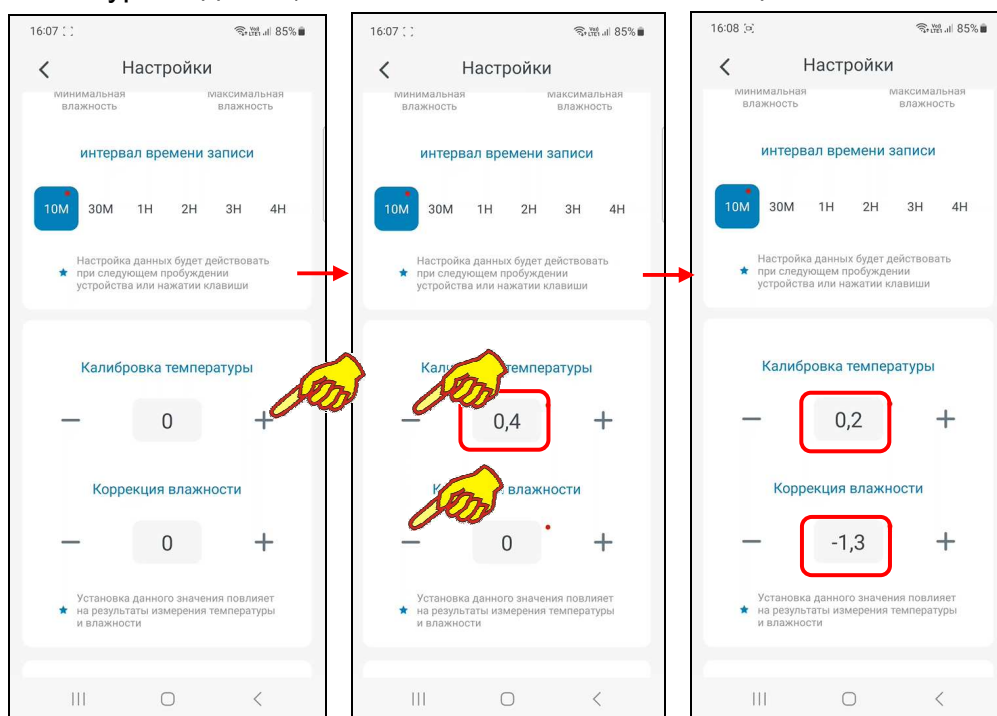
16:07 85%

Настройки

Минимальная влажность

Максимальная влажность

интервал времени записи

10M 30M 1H 2H 3H 4H

Настройка данных будет действовать при следующем пробуждении устройства или нажатии клавиши

Калибровка температуры

— 0 +

Коррекция влажности

— 0 +

Установка данного значения повлияет на результаты измерения температуры и влажности

16:07 85%

Настройки

Минимальная влажность

Максимальная влажность

интервал времени записи

10M 30M 1H 2H 3H 4H

Настройка данных будет действовать при следующем пробуждении устройства или нажатии клавиши

Кали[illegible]температуры

— 0,4 +

К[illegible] влажности

— 0 +

Установка данного значения повлияет на результаты измерения температуры и влажности

16:08 85%

Настройки

Минимальная влажность

Максимальная влажность

интервал времени записи

10M 30M 1H 2H 3H 4H

Настройка данных будет действовать при следующем пробуждении устройства или нажатии клавиши

Калибровка температуры

— 0,2 +

Коррекция влажности

— -1,3 +

Установка данного значения повлияет на результаты измерения температуры и влажности